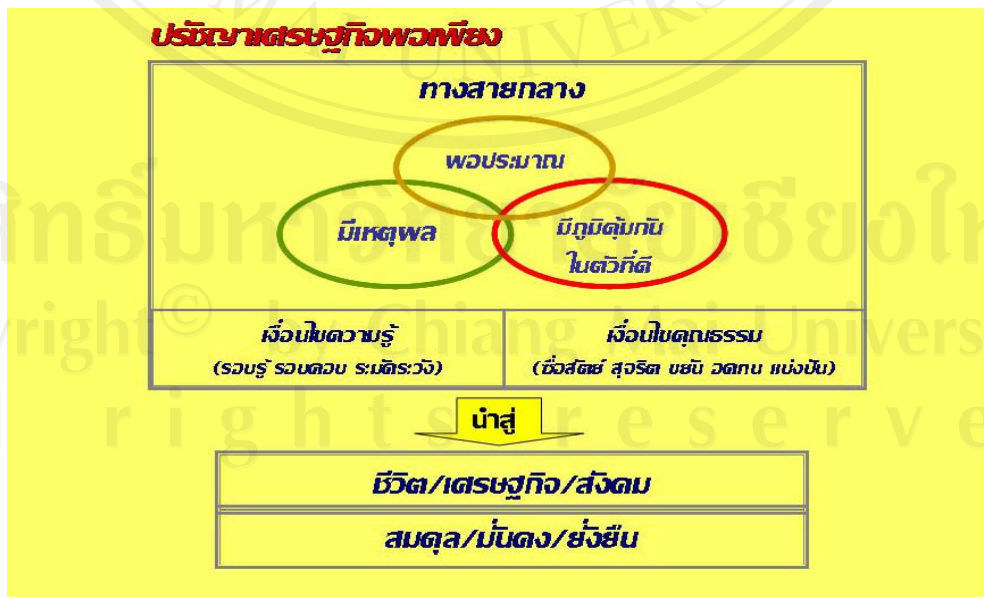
ปรัชญาเศรษฐกิจพอเพียง

ทางสายกลาง

พอประมาณ

มีเหตุผล

มีภูมิคุ้มกันในตัวที่ดี

| เงื่อนไขความรู้ (รอบรู้ รอบคอบ ระมัดระวัง) | เงื่อนไขคุณธรรม (ซื่อสัตย์ สุจริต ขยัน อดทน แบ่งปัน) |
|---|---|

นำสู่

ชีวิต/เศรษฐกิจ/สังคม

สมดุล/มั่นคง/ยั่งยืน

ลิขสิทธิ์มหาวิทยาลัยเชียงใหม่
Copyright © by Chiang Mai University
All rights reserved

CHIANG MAI UNIVERSITY